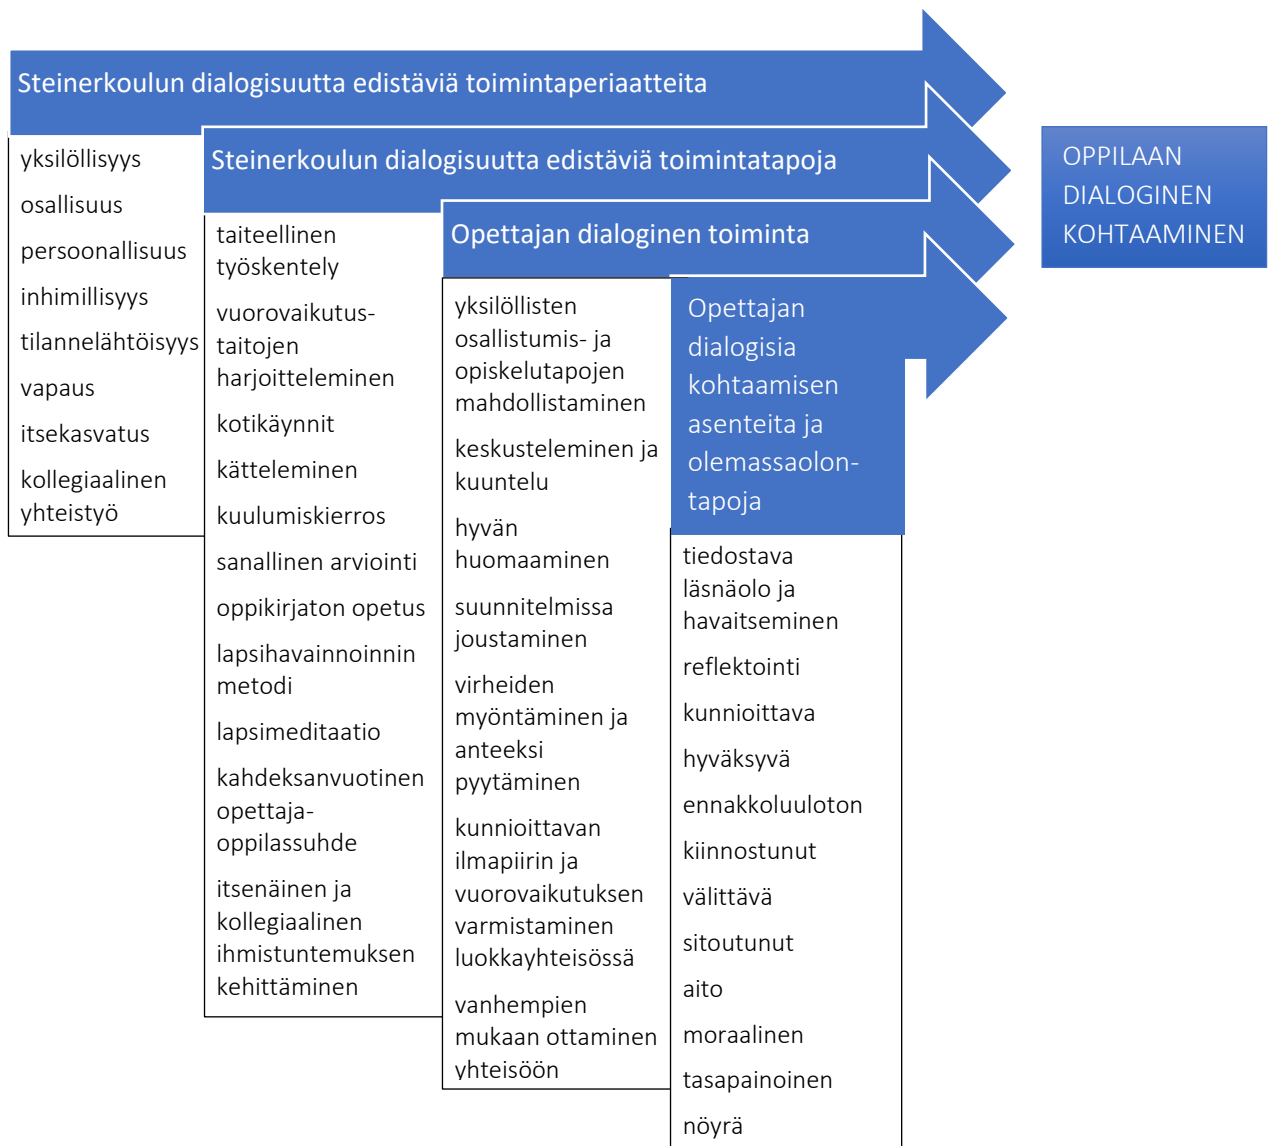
Steinerkoulun dialogisuutta edistäviä toimintaperiaatteita

yksilöllisyys

osallisuus

persoonallisuus

inhimillisyys

tilannelähtöisyys

vapaus

itsekasvatus

kollegiaalinen yhteistyö

Steinerkoulun dialogisuutta edistäviä toimintatapoja

taiteellinen työskentely

vuorovaikutustaitojen harjoitteleminen

kotikäynnit

kätteleminen

kuulumiskierros

sanallinen arviointi

oppikirjaton opetus

lapsihavainnoinnin metodi

lapsimeditaatio

kahdeksanvuotinen opettaja-oppilassuhde

itsenäinen ja kollegiaalinen ihmistuntemuksen kehittäminen

Opettajan dialoginen toiminta

yksilöllisten osallistumis- ja opiskelutapojen mahdollistaminen

keskusteleminen ja kuuntelu

hyvän huomaaminen

suunnitelmissa joustaminen

virheiden myöntäminen ja anteeksi pyytäminen

kunnioittavan ilmapiirin ja vuorovaikutuksen varmistaminen luokkayhteisössä

vanhempien mukaan ottaminen yhteisöön

Opettajan dialogisia kohtaamisen asenteita ja olemassaolon-tapoja

tiedostava läsnäolo ja havaitseminen

reflektointi

kunnioittava

hyväksyvä

ennakkoluuloton

kiinnostunut

välittävä

sitoutunut

aito

moraalinen

tasapainoinen

nöyrä

OPPILAAN DIALOGINEN KOHTAAMINEN